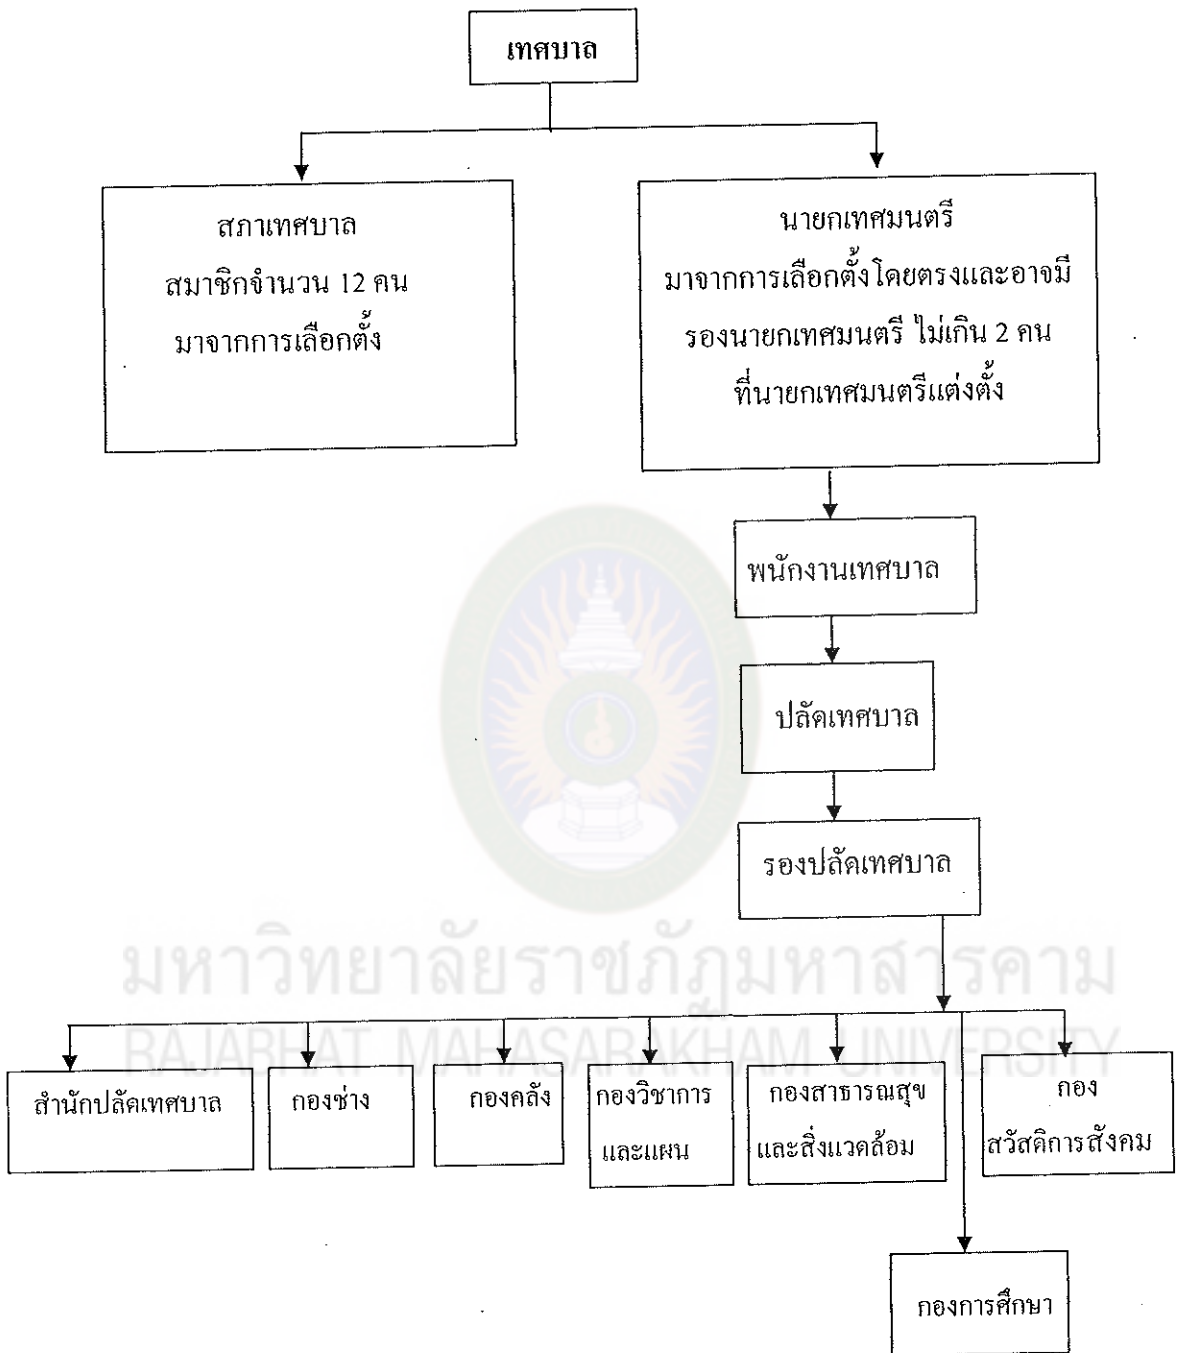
เทศบาล

สภาเทศบาล
สมาชิกจำนวน 12 คน
มาจากการเลือกตั้ง

นายกเทศมนตรี
มาจากการเลือกตั้งโดยตรงและอาจมี
รองนายกเทศมนตรี ไม่เกิน 2 คน
ที่นายกเทศมนตรีแต่งตั้ง

พนักงานเทศบาล

ปลัดเทศบาล

รองปลัดเทศบาล

มหาวิทยาลัยราชภัฏมหาสารคาม
RAJABHAT MAHASARAKHAM UNIVERSITY

สำนักปลัดเทศบาล

กองช่าง

กองคลัง

กองวิชาการและแผน

กองสาธารณสุขและสิ่งแวดล้อม

กองสวัสดิการสังคม

กองการศึกษา